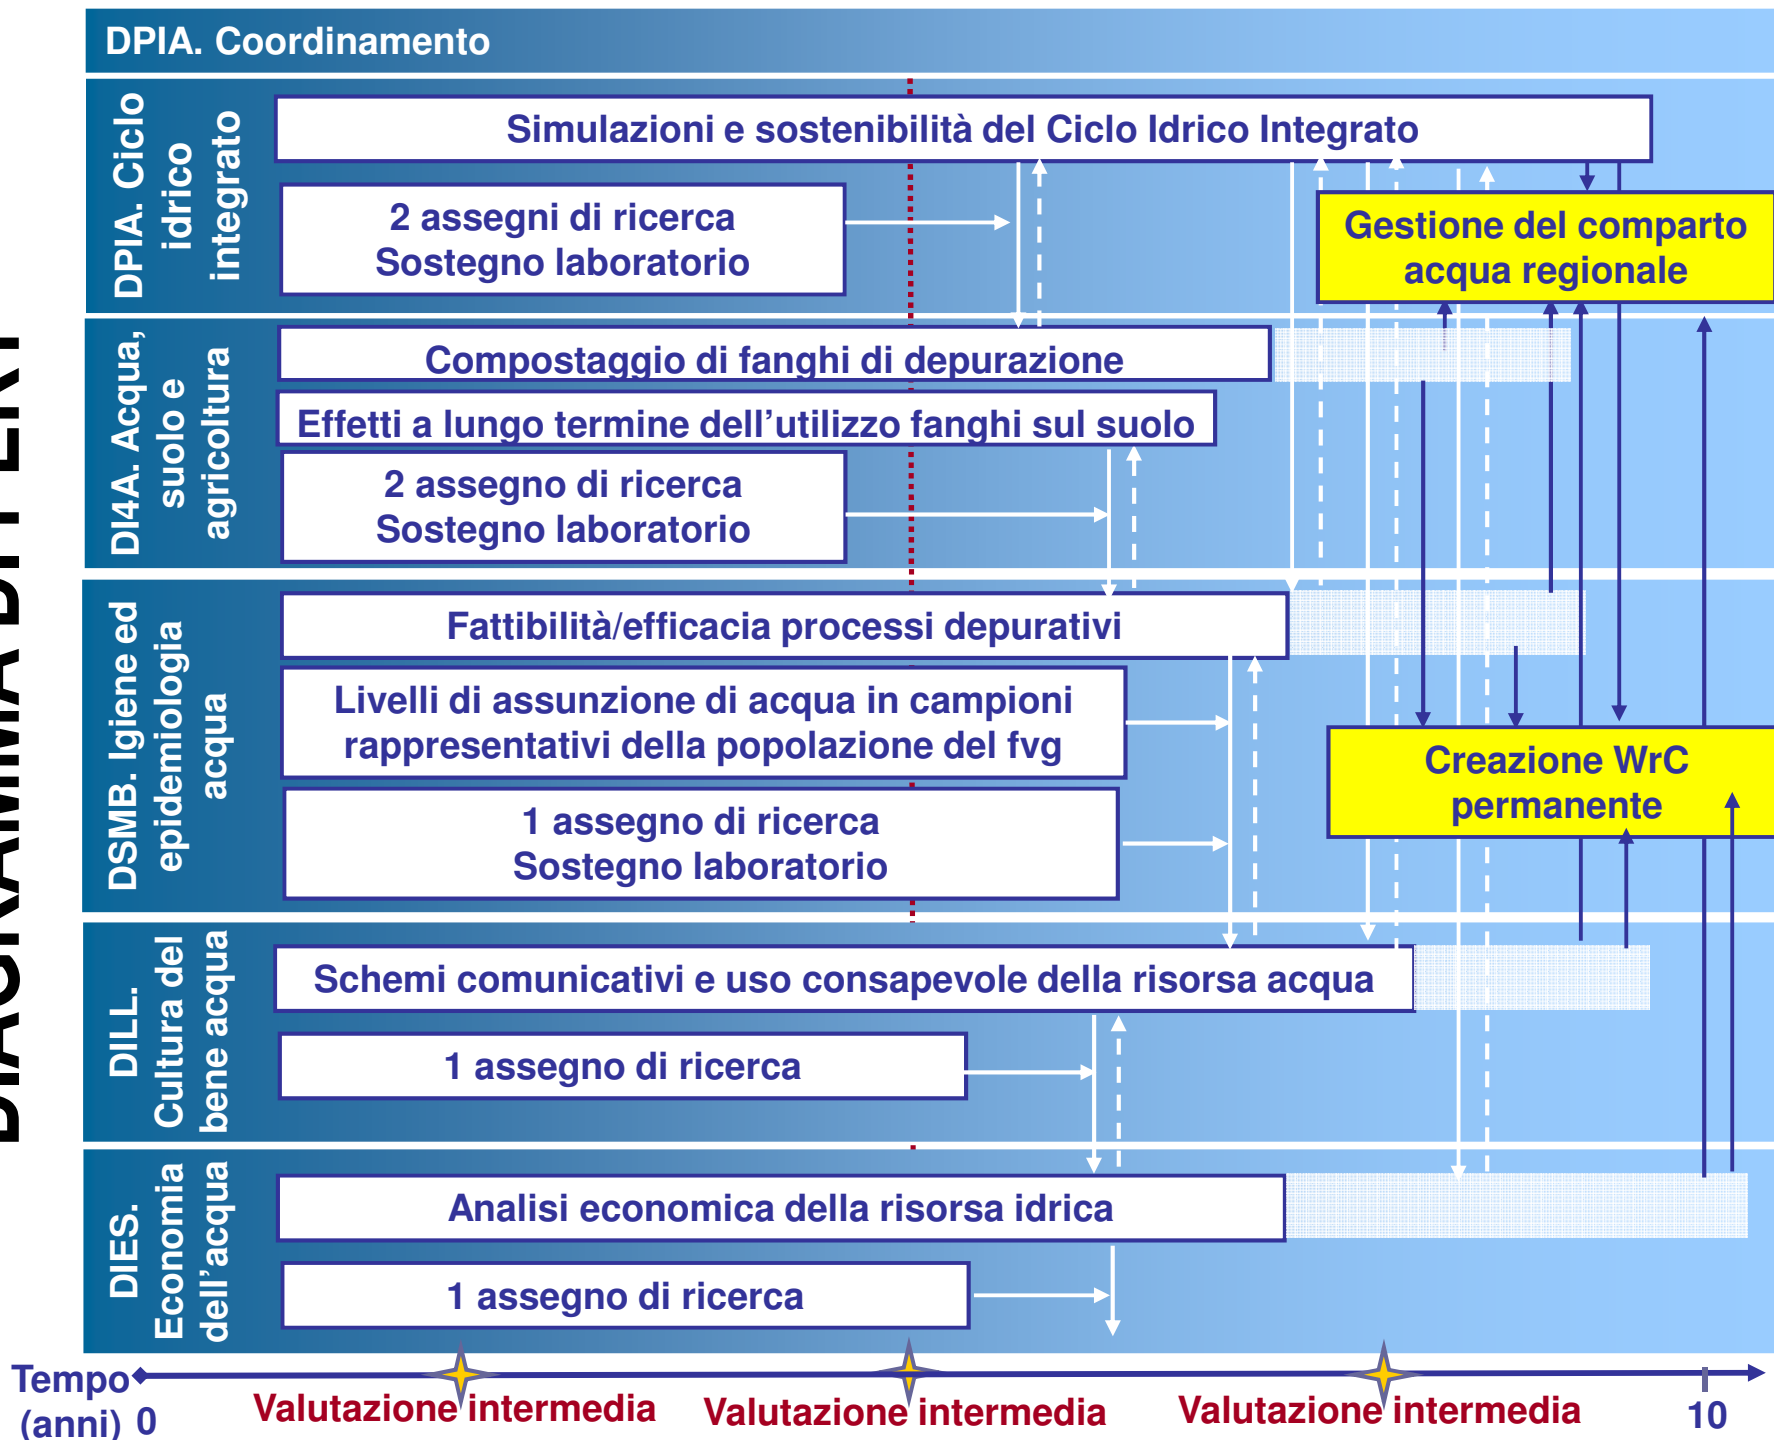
DIAGRAMMA DI PERT

DPIA. Coordinamento

DPIA. Ciclo idrico integrato

Simulazioni e sostenibilità del Ciclo Idrico Integrato

2 assegni di ricerca
Sostegno laboratorio

Gestione del comparto acqua regionale

DI4A. Acqua, suolo e agricoltura

Compostaggio di fanghi di depurazione

Effetti a lungo termine dell'utilizzo fanghi sul suolo

2 assegno di ricerca
Sostegno laboratorio

DSMB. Igiene ed epidemiologia acqua

Fattibilità/efficacia processi depurativi

Livelli di assunzione di acqua in campioni rappresentativi della popolazione del fvg

1 assegno di ricerca
Sostegno laboratorio

Creazione WrC permanente

DILL. Cultura del bene acqua

Schemi comunicativi e uso consapevole della risorsa acqua

1 assegno di ricerca

DIES. Economia dell'acqua

Analisi economica della risorsa idrica

1 assegno di ricerca

Tempo (anni) 0

Valutazione intermedia

Valutazione intermedia

Valutazione intermedia

10